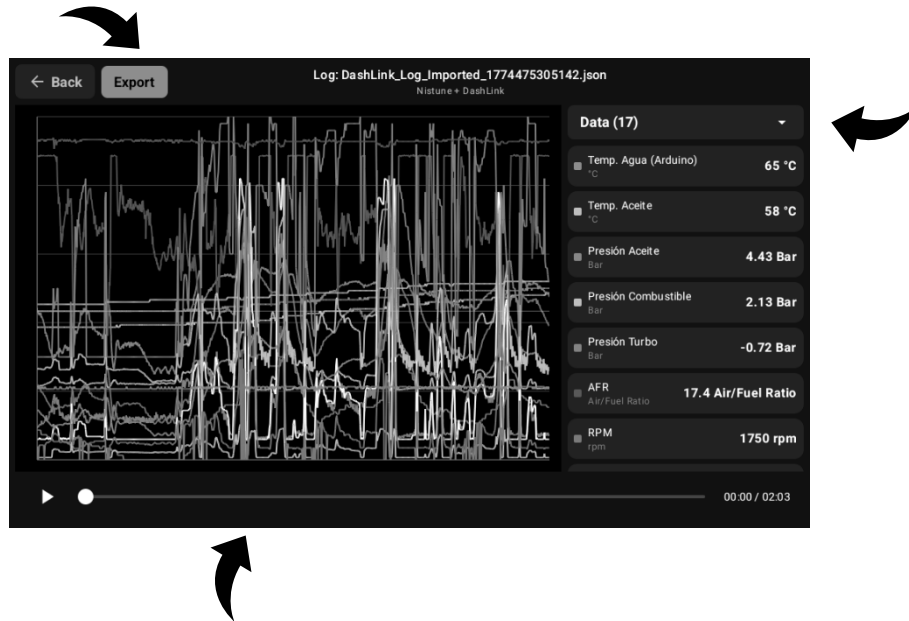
← Back
Export
Log: DashLink_Log_Imported_1774475305142.json
Nistune + DashLink

Data (17)

Temp. Agua (Arduino)
°C
65 °C

Temp. Aceite
°C
58 °C

Presión Aceite
Bar
4.43 Bar

Presión Combustible
Bar
2.13 Bar

Presión Turbo
Bar
-0.72 Bar

AFR
Air/Fuel Ratio
17.4 Air/Fuel Ratio

RPM
rpm
1750 rpm

00:00 / 02:03